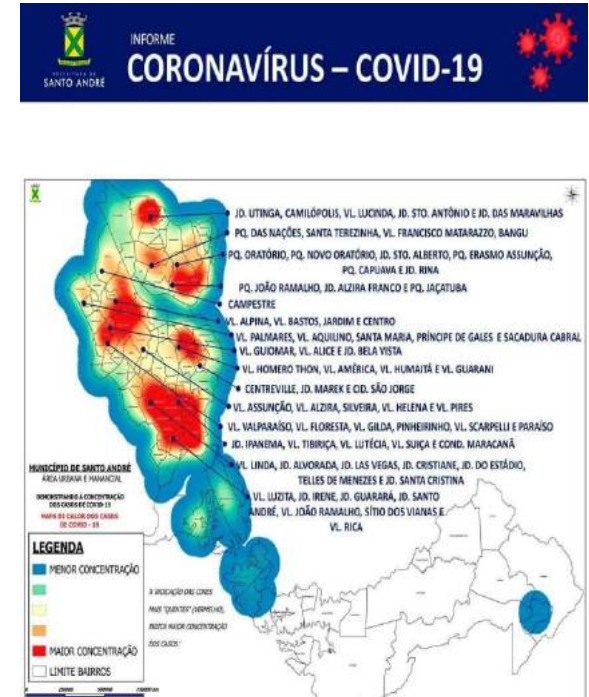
PREFEITURA DE SANTO ANDRÉ

INFORME
CORONAVÍRUS – COVID-19

JD. UTINGA, CAMILÓPOLIS, VL. LUCINDA, JD. STO. ANTÔNIO E JD. DAS MARAVILHAS
PQ. DAS NAÇÕES, SANTA TEREZINHA, VL. FRANCISCO MATARAZZO, BANGU
PQ. ORATÓRIO, PQ. NOVO ORATÓRIO, JD. STO. ALBERTO, PQ. ERASMO ASSUNÇÃO, PQ. CAPUAVA E JD. RINA
PQ. JOÃO RAMALHO, JD. ALZIRA FRANCO E PQ. JAÇATUBA
CAMPESTRE
VL. ALPINA, VL. BASTOS, JARDIM E CENTRO
VL. PALMARES, VL. AQUILINO, SANTA MARIA, PRÍNCIPE DE GALES E SACADURA CABRAL
VL. GUIOMAR, VL. ALICE E JD. BELA VISTA
VL. HOMERO THON, VL. AMÉRICA, VL. HUMAITÁ E VL. GUARANI
CENTREVILLE, JD. MAREK E CID. SÃO JORGE
VL. ASSUNÇÃO, VL. ALZIRA, SILVEIRA, VL. HELENA E VL. PIRES
VL. VALPARAÍSO, VL. FLORESTA, VL. GILDA, PINHEIRINHO, VL. SCARPELLI E PARAÍSO
JD. IPANEMA, VL. TIBIRIÇA, VL. LUTÉCIA, VL. SUIÇA E COND. MARACANÃ
VL. LINDA, JD. ALVORADA, JD. LAS VEGAS, JD. CRISTIANE, JD. DO ESTÁDIO, TELLES DE MENEZES E JD. SANTA CRISTINA
VL. LUZITA, JD. IRENE, JD. GUARARÁ, JD. SANTO ANDRÉ, VL. JOÃO RAMALHO, SÍTIO DOS VIANAS E VL. RICA

MUNICÍPIO DE SANTO ANDRÉ
ÁREA URBANA E MANANCIAL
DEMONSTRANDO A CONCENTRAÇÃO DOS CASOS DE COVID-19
MAPA DE CALOR DOS CASOS DE COVID - 19

LEGENDA
MENOR CONCENTRAÇÃO
MAIOR CONCENTRAÇÃO
LIMITE BAIRROS

A INDICAÇÃO DAS CORES MAIS "QUENTES" (VERMELHO), INDICA MAIOR CONCENTRAÇÃO DOS CASOS.